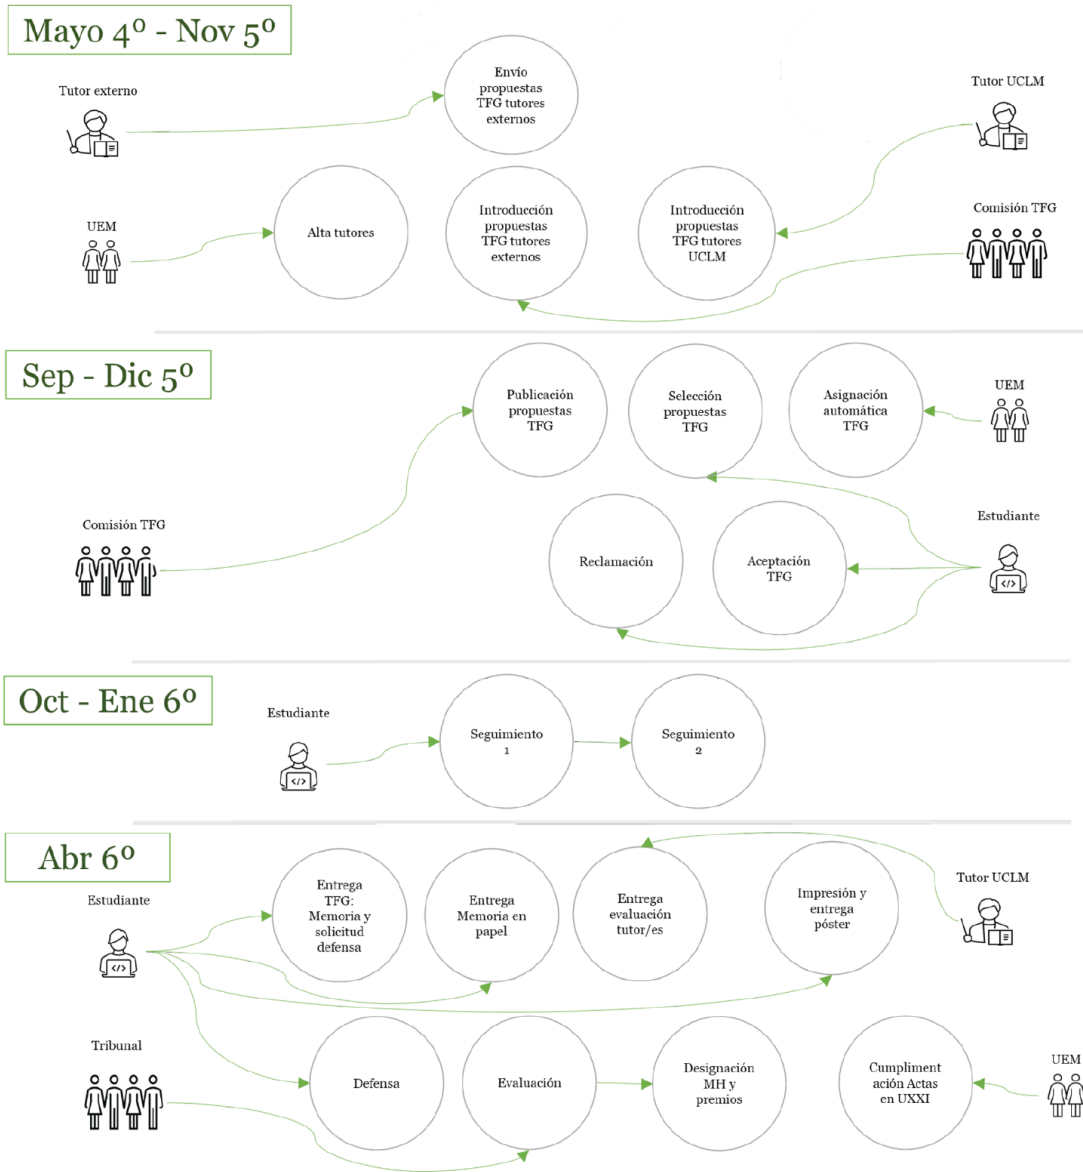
Mayo 4º - Nov 5º

Tutor externo

Envío propuestas TFG tutores externos

Tutor UCLM

UEM

Alta tutores

Introducción propuestas TFG tutores externos

Introducción propuestas TFG tutores UCLM

Comisión TFG

Sep - Dic 5º

Publicación propuestas TFG

Selección propuestas TFG

Asignación automática TFG

UEM

Comisión TFG

Estudiante

Reclamación

Aceptación TFG

Oct - Ene 6º

Estudiante

Seguimiento 1

Seguimiento 2

Abr 6º

Estudiante

Entrega TFG: Memoria y solicitud defensa

Entrega Memoria en papel

Entrega evaluación tutor/es

Impresión y entrega póster

Tutor UCLM

Tribunal

Defensa

Evaluación

Designación MH y premios

Cumplimentación Actas en UXXI

UEM